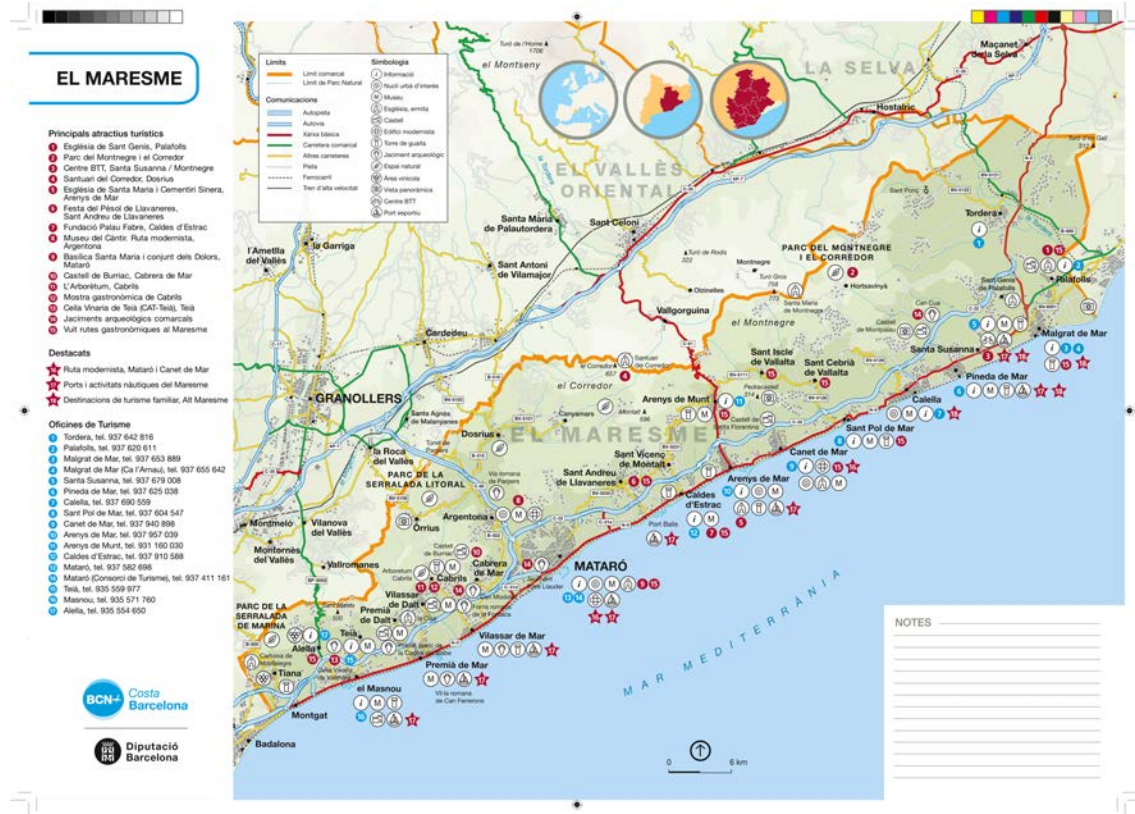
EL MARESME

Principals atractius turístics
1 Església de Sant Genís, Palafolls
2 Parc del Montnegre i el Corredor
3 Centre BTT, Santa Susanna / Montnegre
4 Santuari del Corredor, Dosrius
5 Església de Santa Maria i Cementiri Sinera, Arenys de Mar
6 Festa del Pèsol de Llavaneres, Sant Andreu de Llavaneres
7 Fundació Palau Fabre, Caldes d'Estrac
8 Museu del Càntir. Ruta modernista, Argentona
9 Basílica Santa Maria i conjunt dels Dolors, Mataró
10 Castell de Burriac, Cabrera de Mar
11 L'Arborètum, Cabrils
12 Mostra gastronòmica de Cabrils
13 Cella Vinaria de Teià (CAT-Teià), Teià
14 Jaciments arqueològics comarcals
15 Vuit rutes gastronòmiques al Maresme

Destacats
16 Ruta modernista, Mataró i Canet de Mar
17 Ports i activitats nàutiques del Maresme
18 Destinacions de turisme familiar, Alt Maresme

Oficines de Turisme
1 Tordera, tel. 937 642 816
2 Palafolls, tel. 937 620 611
3 Malgrat de Mar, tel. 937 653 889
4 Malgrat de Mar (Ca l'Arnau), tel. 937 655 642
5 Santa Susanna, tel. 937 679 008
6 Pineda de Mar, tel. 937 625 038
7 Calella, tel. 937 690 559
8 Sant Pol de Mar, tel. 937 604 547
9 Canet de Mar, tel. 937 940 898
10 Arenys de Mar, tel. 937 957 039
11 Arenys de Munt, tel. 931 160 030
12 Caldes d'Estrac, tel. 937 910 588
13 Mataró, tel. 937 582 698
14 Mataró (Consorci de Turisme), tel. 937 411 161
15 Teià, tel. 935 559 977
16 Masnou, tel. 935 571 760
17 Alella, tel. 935 554 650

BCN Costa Barcelona

Diputació Barcelona

Límits
Límit comarcal
Límit de Parc Natural
Comunicacions
Autopista
Autovia
Xarxa bàsica
Carretera comarcal
Altres carreteres
Pista
Ferrocarril
Tren d'alta velocitat

Simbologia
Informació
Nucli urbà d'interès
Museu
Església, ermita
Castell
Edifici modernista
Torre de guaita
Jaciment arqueològic
Espai natural
Àrea vinícola
Vista panoràmica
Centre BTT
Port esportiu

LA SELVA
Maçanet de la Selva
Hostalric
el Montseny
Turó de l'Home 1706
EL VALLÈS ORIENTAL
Santa Maria de Palautordera
Sant Celoni
Tordera
Palafolls
Malgrat de Mar
Santa Susanna
Pineda de Mar
Calella
Sant Pol de Mar
Canet de Mar
Arenys de Mar
Arenys de Munt
Caldes d'Estrac
Sant Vicenç de Montalt
Sant Andreu de Llavaneres
Sant Iscle de Vallalta
Sant Cebrià de Vallalta
PARC DEL MONTNEGRE I EL CORREDOR
Hortsavinyà
el Montnegre
Montnegre
Turó Gros 758
Turó de Rodó 322
Olzinelles
Vallgorguina
Sant Antoni de Vilamajor
l'Ametlla del Vallès
la Garriga
Cardedeu
GRANOLLERS
la Roca del Vallès
el Corredor
Santuari del Corredor
Canyamars
Dosrius
Santa Agnès de Malanyanes
EL MARESME
PARC DE LA SERRALADA LITORAL
Òrrius
Argentona
Montmeló
Vilanova del Vallès
Montornès del Vallès
Vallromanes
Cabrils
Cabrera de Mar
MATARÓ
Vilassar de Dalt
Vilassar de Mar
Premià de Dalt
Premià de Mar
Teià
Alella
PARC DE LA SERRALADA DE MARINA
Tiana
el Masnou
Montgat
Badalona
Port Balís
MAR MEDITERRÀNIA
0 6 km

NOTES